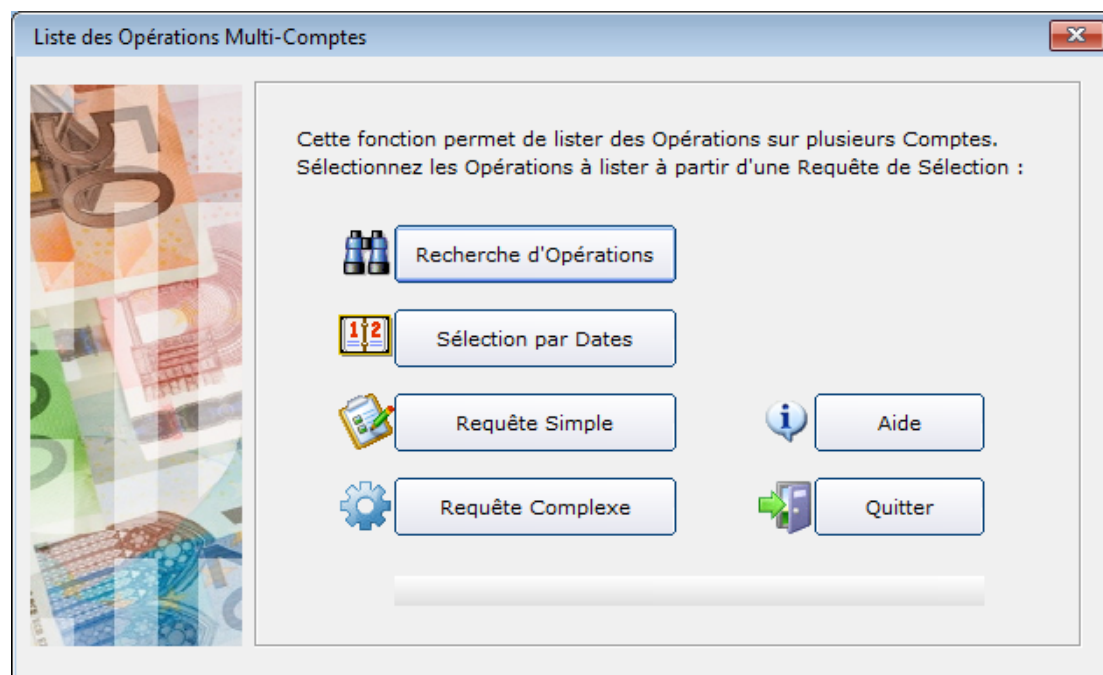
Liste des Opérations Multi-Comptes

Cette fonction permet de lister des Opérations sur plusieurs Comptes.
Sélectionnez les Opérations à lister à partir d'une Requête de Sélection :

Recherche d'Opérations

1 2

Sélection par Dates

Requête Simple

Aide

Requête Complexe

Quitter